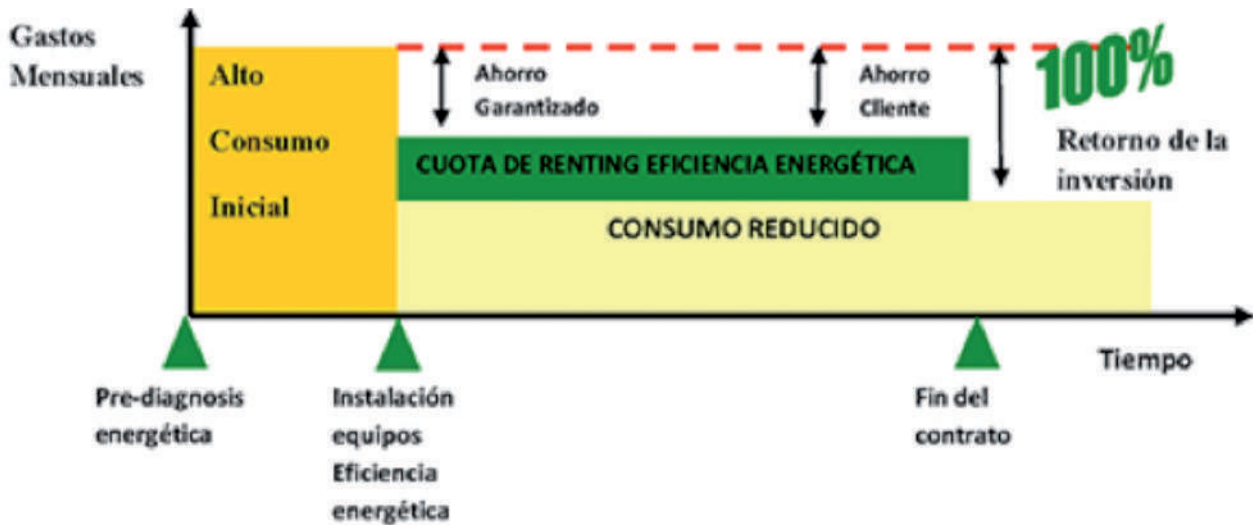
Gastos Mensuales

Alto Consumo Inicial

Ahorro Garantizado

Ahorro Cliente

100%

Retorno de la inversión

CUOTA DE RENTING EFICIENCIA ENERGÉTICA

CONSUMO REDUCIDO

Tiempo

Pre-diagnosis energética

Instalación equipos Eficiencia energética

Fin del contrato